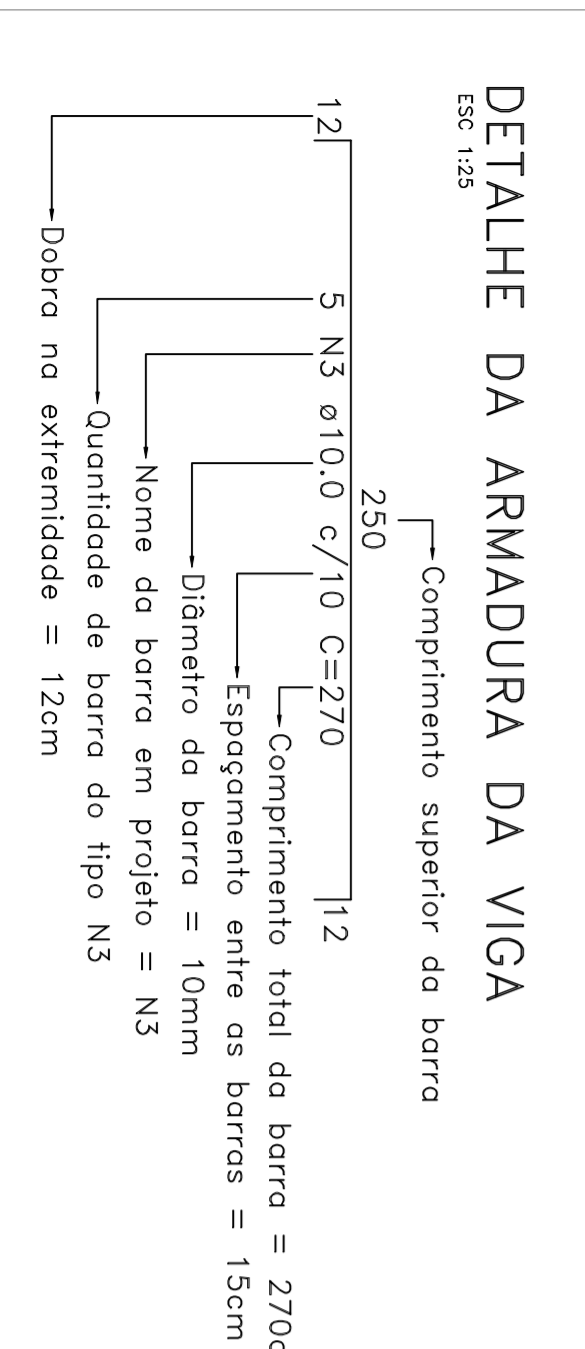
DETALHE DA ARMADURA DA VIGA
ESC 1:25

Comprimento superior da barra

250

12

12

5 N3 ø10.0 c/10 C=270

Comprimento total da barra = 270c

Espaçamento entre as barras = 15cm

Diâmetro da barra = 10mm

Nome da barra em projeto = N3

Quantidade de barra do tipo N3

Dobra na extremidade = 12cm